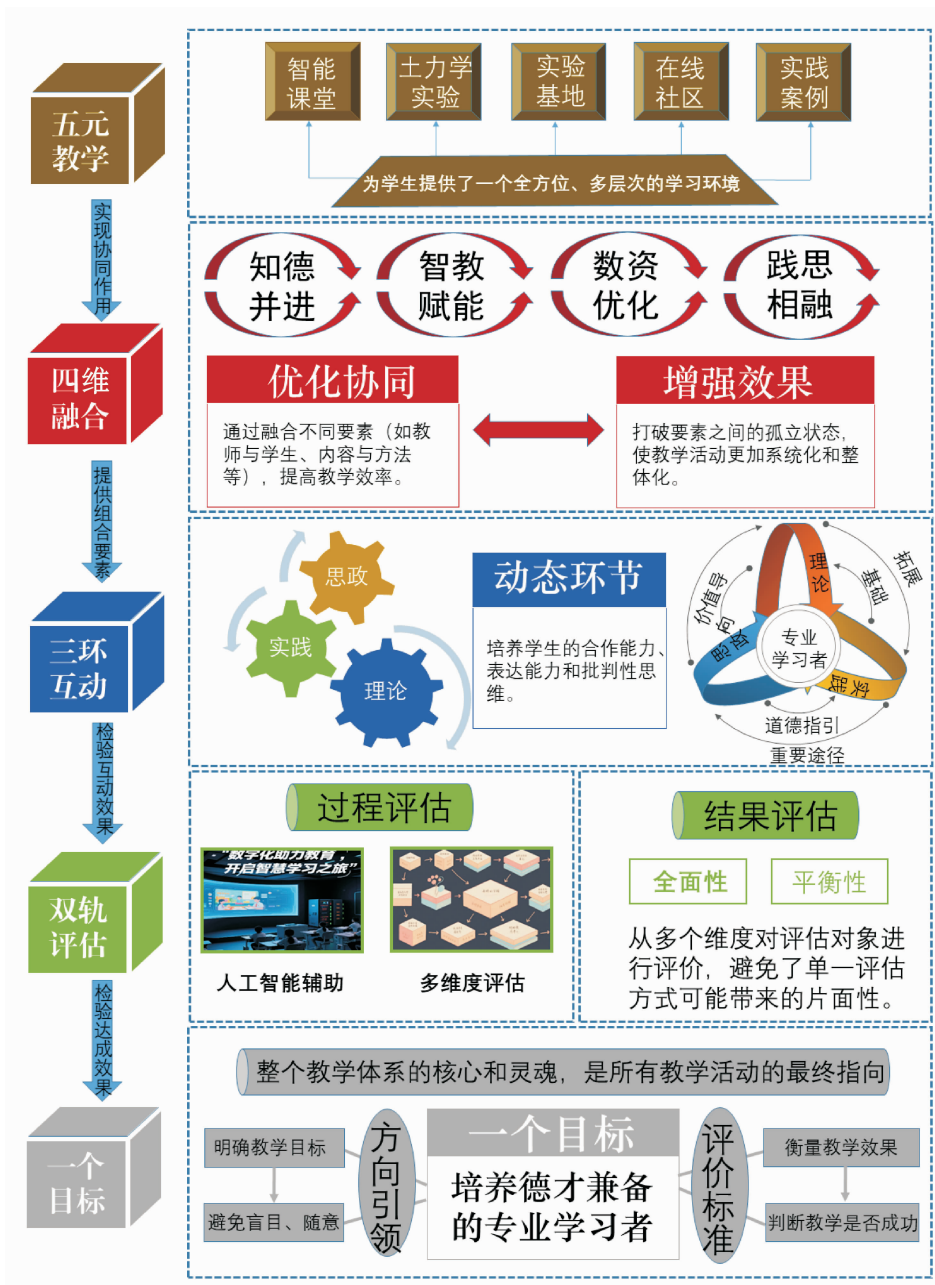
五元教学

实现协同作用

四维融合

提供组合要素

三环互动

检验互动效果

双轨评估

检验达成效果

一个目标

智能课堂
土力学实验
实验基地
在线社区
实践案例

为学生提供了一个全方位、多层次的学习环境

知德并进
智教赋能
数资优化
践思相融

优化协同
通过融合不同要素（如教师与学生、内容与方法等），提高教学效率。

增强效果
打破要素之间的孤立状态，使教学活动更加系统化和整体化。

思政
实践
理论

动态环节
培养学生的合作能力、表达能力和批判性思维。

理论
思政
实践
专业学习者
价值导向
拓展
基础
道德指引
重要途径

过程评估
"数字化助力教育，开启智慧学习之旅"
人工智能辅助
多维度评估

结果评估
全面性
平衡性
从多个维度对评估对象进行评价，避免了单一评估方式可能带来的片面性。

整个教学体系的核心和灵魂，是所有教学活动的最终指向

明确教学目标
避免盲目、随意
方向引领
一个目标
培养德才兼备的专业学习者
评价标准
衡量教学效果
判断教学是否成功